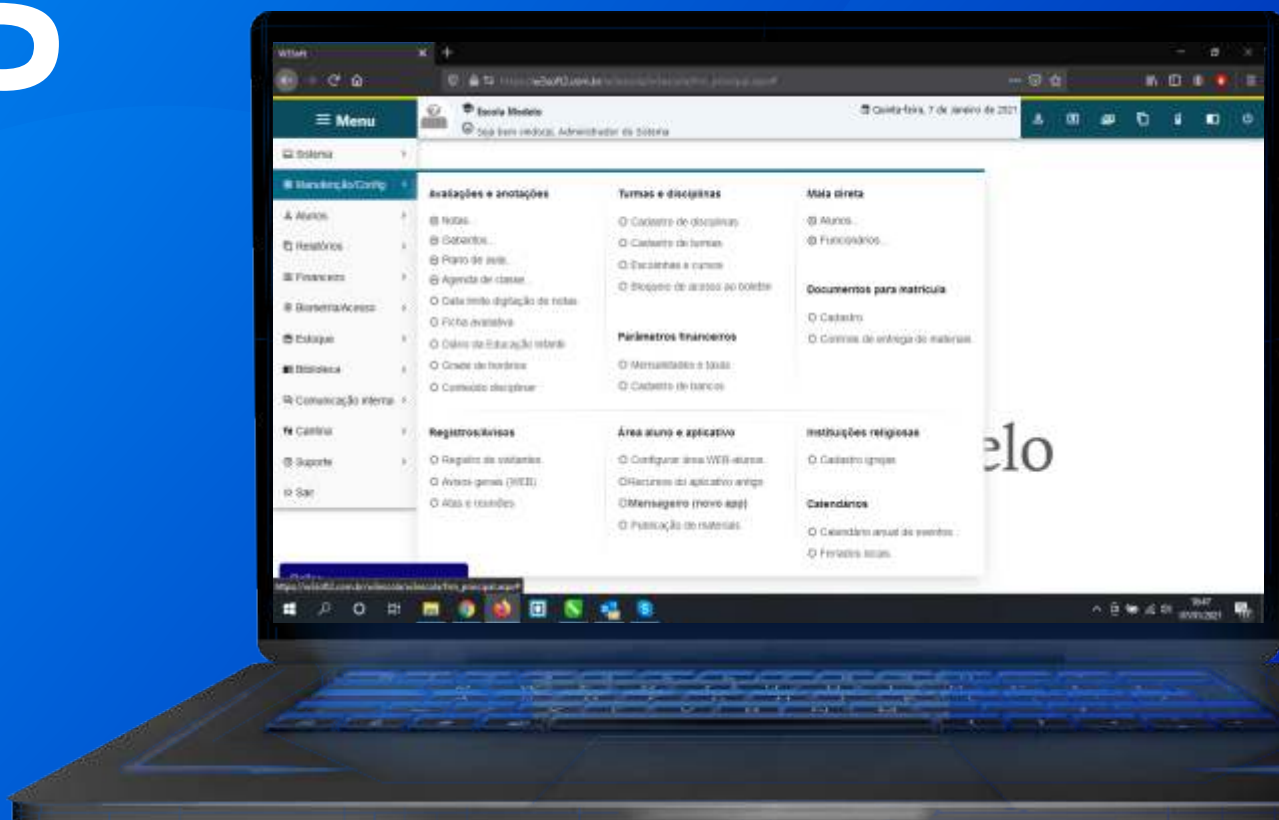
Menu

Escola Modelo

Seja bem vindo(a), Administrador do Sistema

Quinta-feira, 7 de Janeiro de 2021

Sistema

Manutenção/Config

Alunos

Relatórios

Financeiro

Biometria/Acesso

Estoque

Biblioteca

Comunicação interna

Cantina

Suporte

Sair

Avaliações e anotações

Notas

Gabaritos

Plano de aula

Agenda de classe

Data limite digitação de notas

Ficha avaliativa

Diário de Educação Infantil

Grade de horários

Conteúdo disciplinar

Turmas e disciplinas

Cadastro de disciplinas

Cadastro de turmas

Escolinhas e cursos

Bloqueio de acesso ao boletim

Parâmetros financeiros

Mensalidades e taxas

Cadastro de bancos

Mala direta

Alunos

Funcionários

Documentos para matrícula

Cadastro

Controle de entrega de materiais

Registros/Avisos

Registro de visitantes

Avisos gerais (WEB)

Atas e reuniões

Área aluno e aplicativo

Configurar área WEB-alunos

Recursos do aplicativo antigo

Mensageiro (novo app)

Publicação de materiais

Instituições religiosas

Cadastro igrejas

Calendários

Calendário anual de eventos

Feriados locais

elo